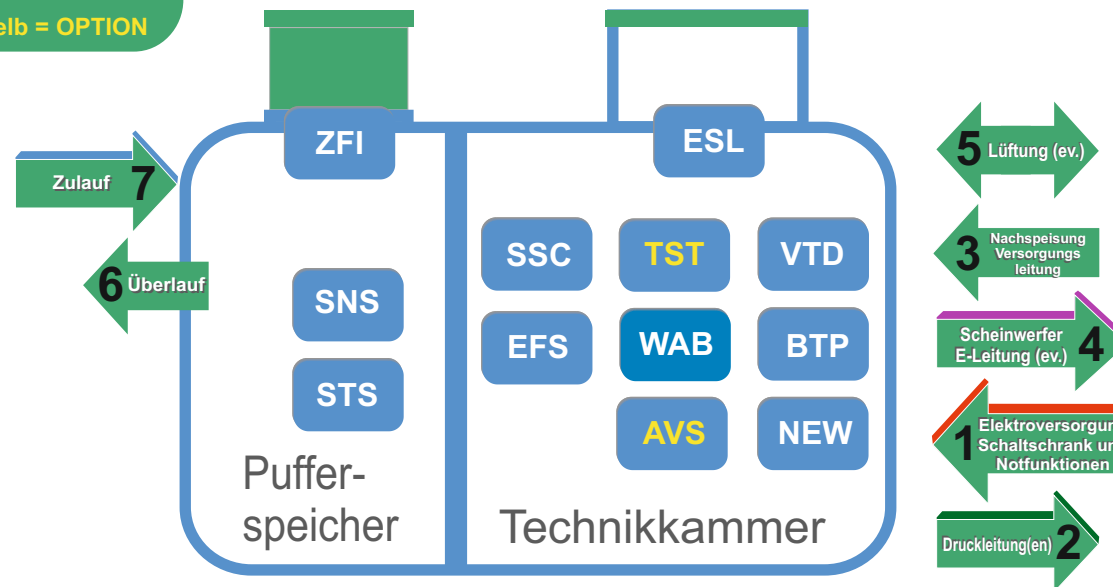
elb = OPTION

Zulauf 7

6 Überlauf

ZFI

SNS

STS

Pufferspeicher

ESL

SSC

TST

VTD

EFS

WAB

BTP

AVS

NEW

Technikkammer

5 Lüftung (ev.)

3 Nachspeisung Versorgungs leitung

Scheinwerfer E-Leitung (ev.) 4

1 Elektroversorgun Schaltschrank ur Notfunktionen

Druckleitung(en) 2